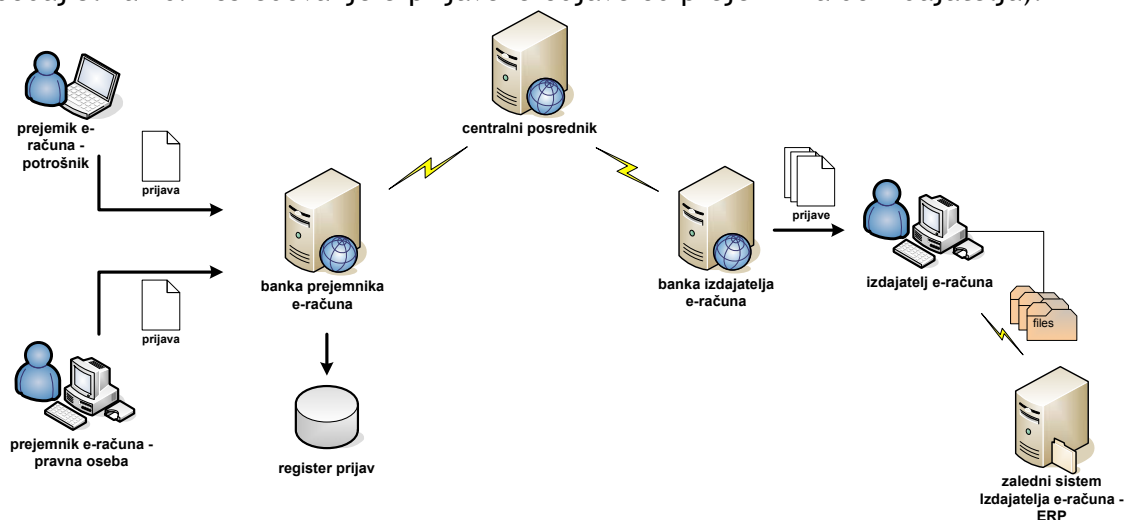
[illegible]

prejemik e-računa - potrošnik

prijava

prijava

prejemnik e-računa - pravna oseba

centralni posrednik

banka prejemnika e-računa

register prijav

banka izdajatelja e-računa

prijave

izdajatelj e-računa

files

zaledni sistem Izdajatelja e-računa - ERP